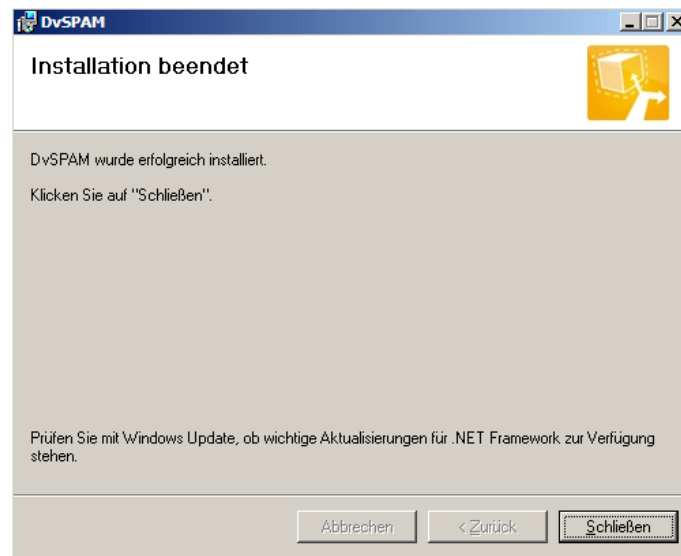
DvSPAM

Installation beendet

DvSPAM wurde erfolgreich installiert.

Klicken Sie auf "Schließen".

Prüfen Sie mit Windows Update, ob wichtige Aktualisierungen für .NET Framework zur Verfügung stehen.

Abbrechen

< Zurück

Schließen